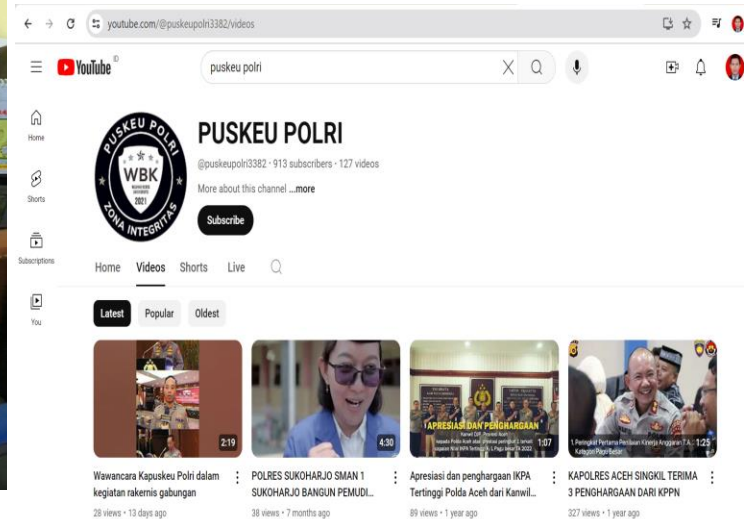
youtube.com/@puskeupolri3382/videos

YouTube ID

puskeu polri

Home

Shorts

Subscriptions

You

PUSKEU POLRI

WBK

2021

ZONA INTEGRITAS

PUSKEU POLRI

@puskeupolri3382 · 913 subscribers · 127 videos

More about this channel ...more

Subscribe

Home Videos Shorts Live

Latest Popular Oldest

2:19

Wawancara Kapuskeu Polri dalam kegiatan rakernis gabungan

28 views · 13 days ago

4:30

POLRES SUKOHARJO SMAN 1 SUKOHARJO BANGUN PEMUDI...

38 views · 7 months ago

APRESIASI DAN PENGHARGAAN

1:07

Apresiasi dan penghargaan IKPA Tertinggi Polda Aceh dari Kanwil...

89 views · 1 year ago

1:25

KAPOLRES ACEH SINGKIL TERIMA 3 PENGHARGAAN DARI KPPN

327 views · 1 year ago